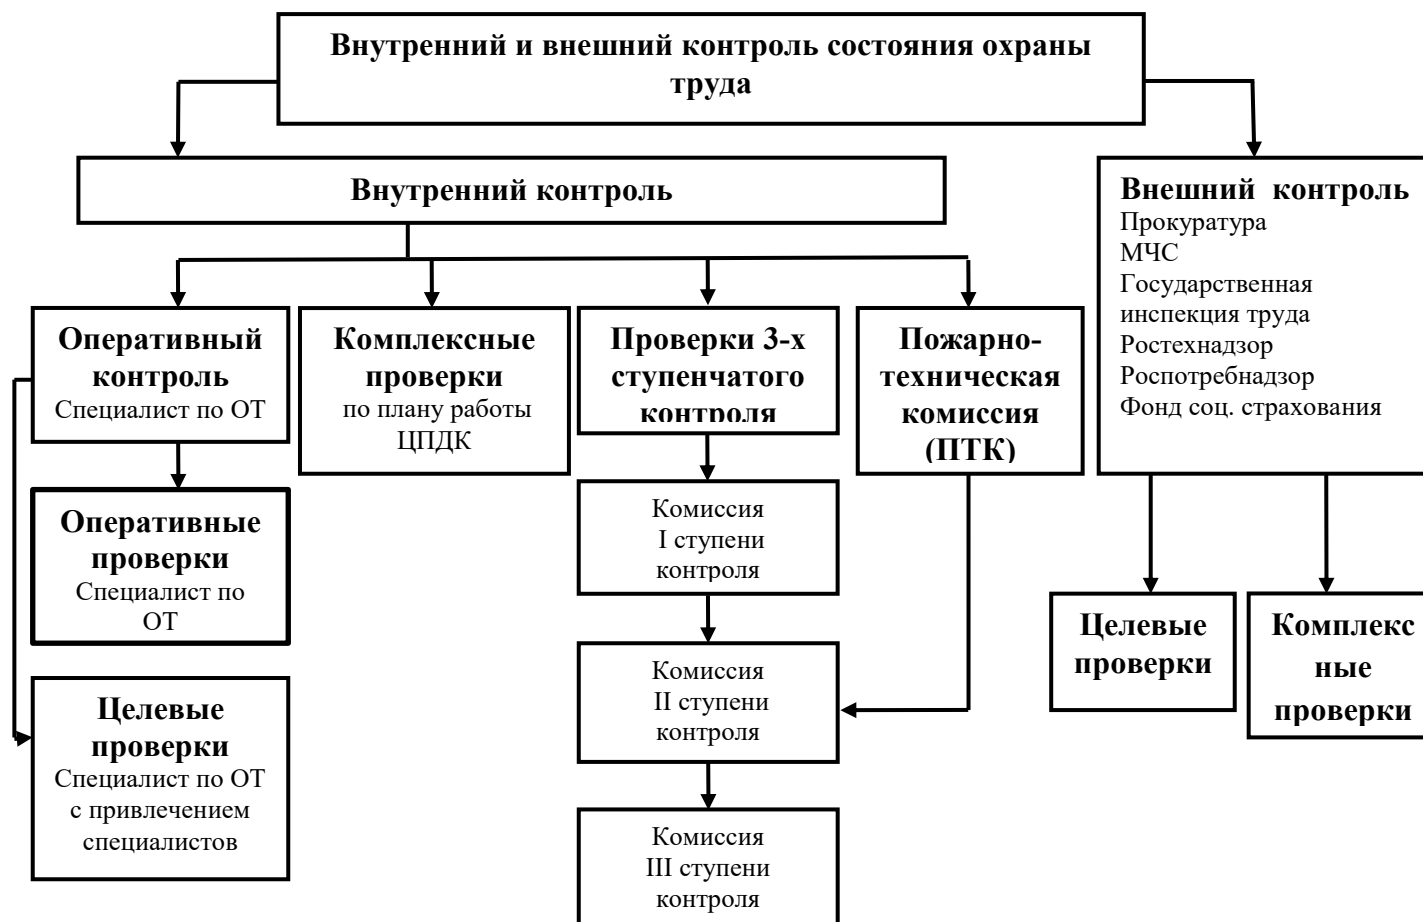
Внутренний и внешний контроль состояния охраны труда

Внутренний контроль

Внешний контроль
Прокуратура
МЧС
Государственная инспекция труда
Ростехнадзор
Роспотребнадзор
Фонд соц. страхования

Оперативный контроль
Специалист по ОТ

Комплексные проверки
по плану работы ЦПДК

Проверки 3-х ступенчатого контроля

Пожарно-техническая комиссия (ПТК)

Оперативные проверки
Специалист по ОТ

Комиссия I ступени контроля

Комиссия II ступени контроля

Комиссия III ступени контроля

Целевые проверки
Специалист по ОТ с привлечением специалистов

Целевые проверки

Комплексные проверки